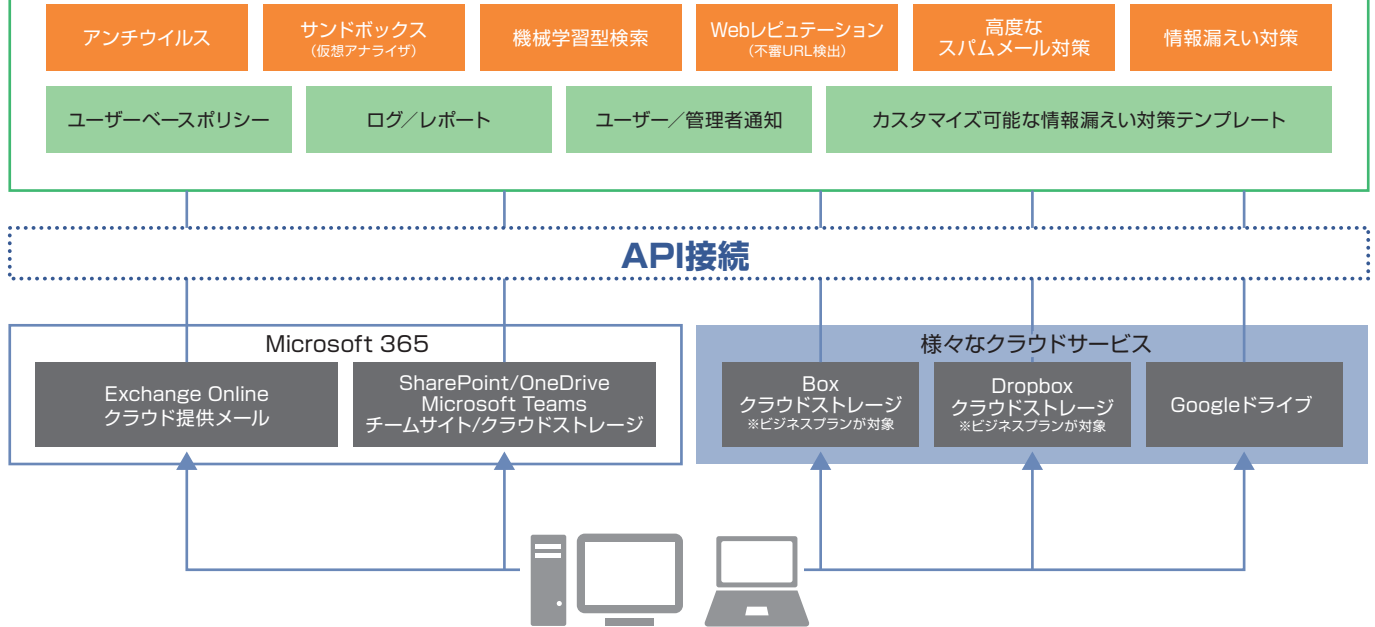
アンチウイルス

サンドボックス
(仮想アナライザ)

機械学習型検索

Webレピュテーション
(不審URL検出)

高度な
スパムメール対策

情報漏えい対策

ユーザーベースポリシー

ログ／レポート

ユーザー／管理者通知

カスタマイズ可能な情報漏えい対策テンプレート

API接続

Microsoft 365

Exchange Online
クラウド提供メール

SharePoint/OneDrive
Microsoft Teams
チームサイト/クラウドストレージ

様々なクラウドサービス

Box
クラウドストレージ
※ビジネスプランが対象

Dropbox
クラウドストレージ
※ビジネスプランが対象

Googleドライブ